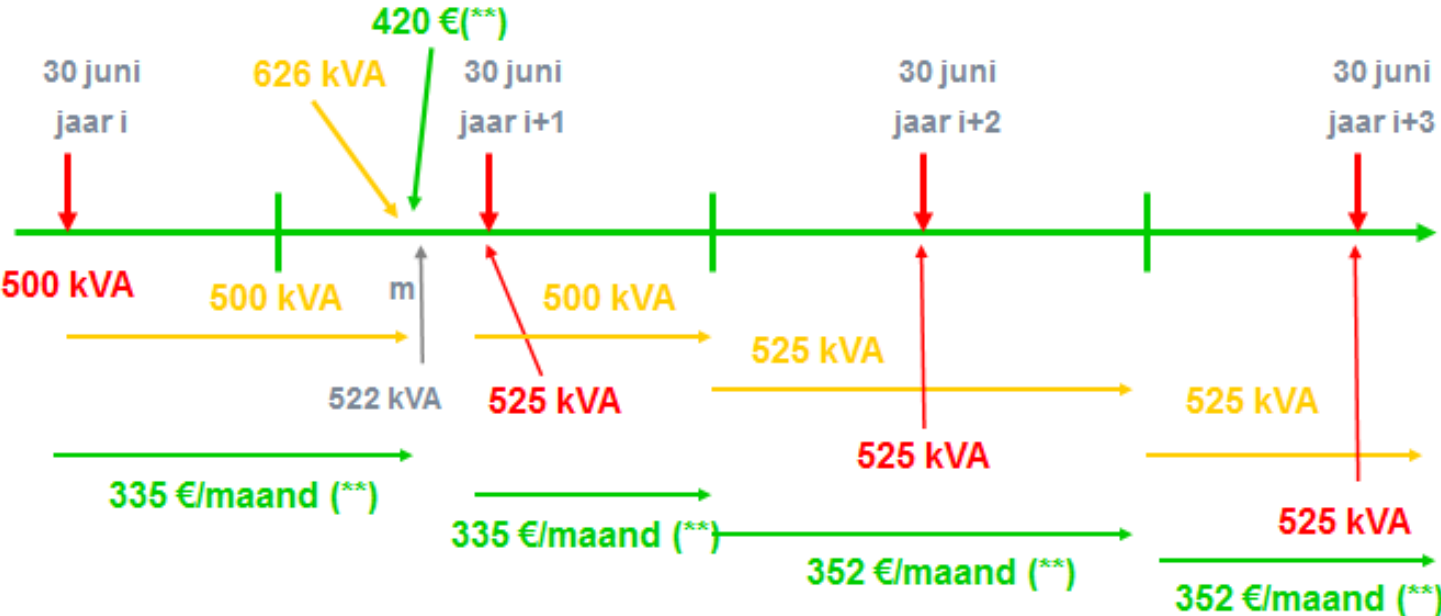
420 €(**)

30 juni
jaar i

626 kVA

30 juni
jaar i+1

30 juni
jaar i+2

30 juni
jaar i+3

500 kVA

500 kVA

m

500 kVA

525 kVA

522 kVA

525 kVA

525 kVA

525 kVA

335 €/maand (**)

335 €/maand (**)

525 kVA

352 €/maand (**)

352 €/maand (**)